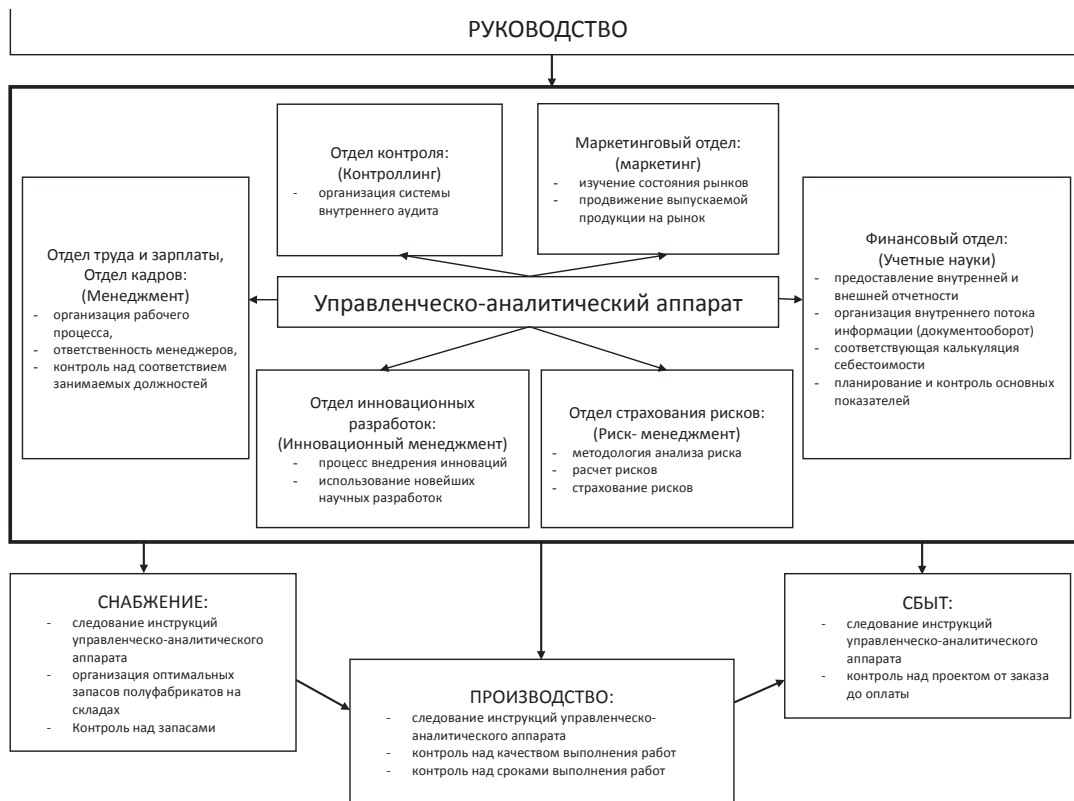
РУКОВОДСТВО

Отдел контроля:
(Контроллинг)
- организация системы внутреннего аудита

Маркетинговый отдел:
(маркетинг)
- изучение состояния рынков
- продвижение выпускаемой продукции на рынок

Отдел труда и зарплаты, Отдел кадров:
(Менеджмент)
- организация рабочего процесса,
- ответственность менеджеров,
- контроль над соответствием занимаемых должностей

Управленческо-аналитический аппарат

Финансовый отдел:
(Учетные науки)
- предоставление внутренней и внешней отчетности
- организация внутреннего потока информации (документооборот)
- соответствующая калькуляция себестоимости
- планирование и контроль основных показателей

Отдел инновационных разработок:
(Инновационный менеджмент)
- процесс внедрения инноваций
- использование новейших научных разработок

Отдел страхования рисков:
(Риск- менеджмент)
- методология анализа риска
- расчет рисков
- страхование рисков

СНАБЖЕНИЕ:
- следование инструкций управленческо-аналитического аппарата
- организация оптимальных запасов полуфабрикатов на складах
- Контроль над запасами

ПРОИЗВОДСТВО:
- следование инструкций управленческо-аналитического аппарата
- контроль над качеством выполнения работ
- контроль над сроками выполнения работ

СБЫТ:
- следование инструкций управленческо-аналитического аппарата
- контроль над проектом от заказа до оплаты